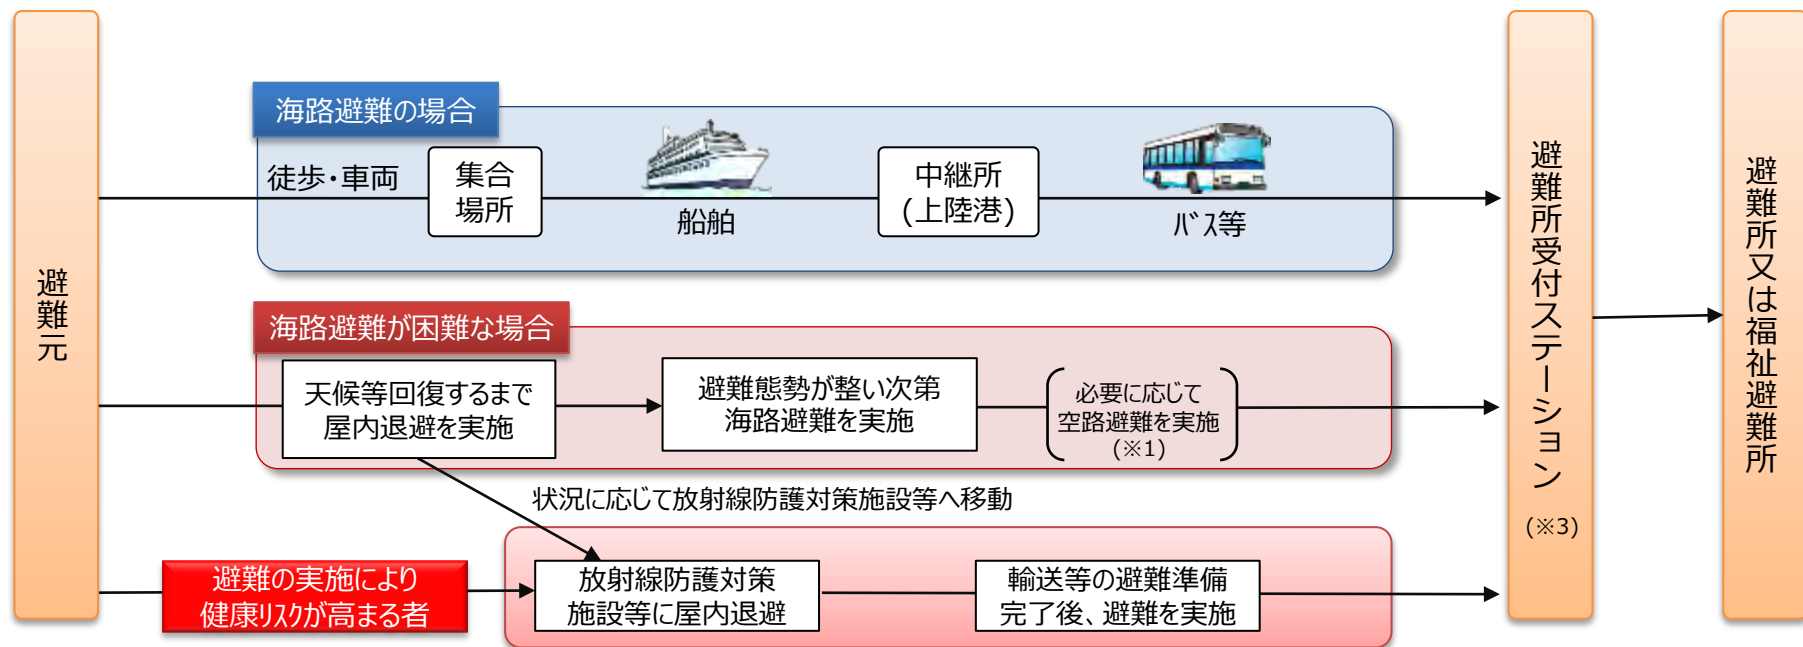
避難元

海路避難の場合

徒歩・車両

集合場所

船舶

中継所（上陸港）

バス等

海路避難が困難な場合

天候等回復するまで屋内退避を実施

避難態勢が整い次第海路避難を実施

必要に応じて空路避難を実施（※1）

状況に応じて放射線防護対策施設等へ移動

避難の実施により健康リスクが高まる者

放射線防護対策施設等に屋内退避

輸送等の避難準備完了後、避難を実施

避難所受付ステーション

（※3）

避難所又は福祉避難所